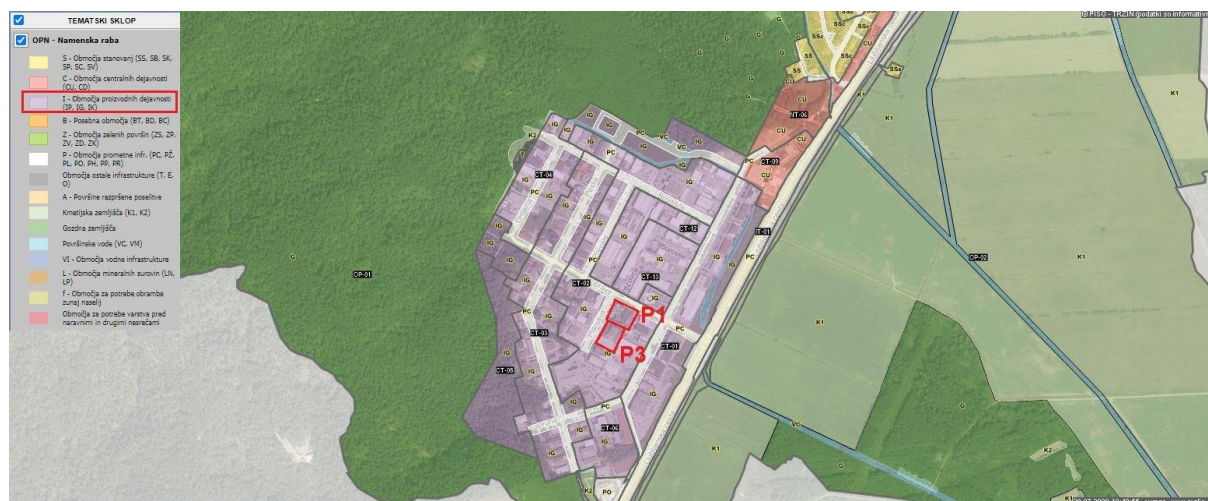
TEMATSKI SKLOP

OPN - Namenska raba

S - Območja stanovanj (SS, SB, SK, SP, SC, SV)

C - Območja centralnih dejavnosti (CU, CD)

I - Območja proizvodnih dejavnosti (IP, IG, IK)

B - Posebna območja (BT, BD, BC)

Z - Območja zelenih površin (ZS, ZP, ZV, ZD, ZK)

P - Območja prometne infr. (PC, PŽ, PL, PO, PH, PP, PR)

Območja ostale infrastrukture (T, E, O)

A - Površine razpršene poselitve

Kmetijska zemljišča (K1, K2)

Gozdna zemljišča

Površinske vode (VC, VM)

VI - Območja vodne infrastrukture

L - Območja mineralnih surovin (LN, LP)

f - Območja za potrebe obrambe zunaj naselij

Območja za potrebe varstva pred naravnimi in drugimi nesrečami

P1

P3

SS
SSc
CU
NT-06
CT-09
K1
K2
G
PC
VC
CT-04
CT-12
CT-13
CT-02
CT-03
CT-01
CT-08
CT-06
IG
NT-01
OP-01
OP-02
PO

GURS - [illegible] podatki so informativni